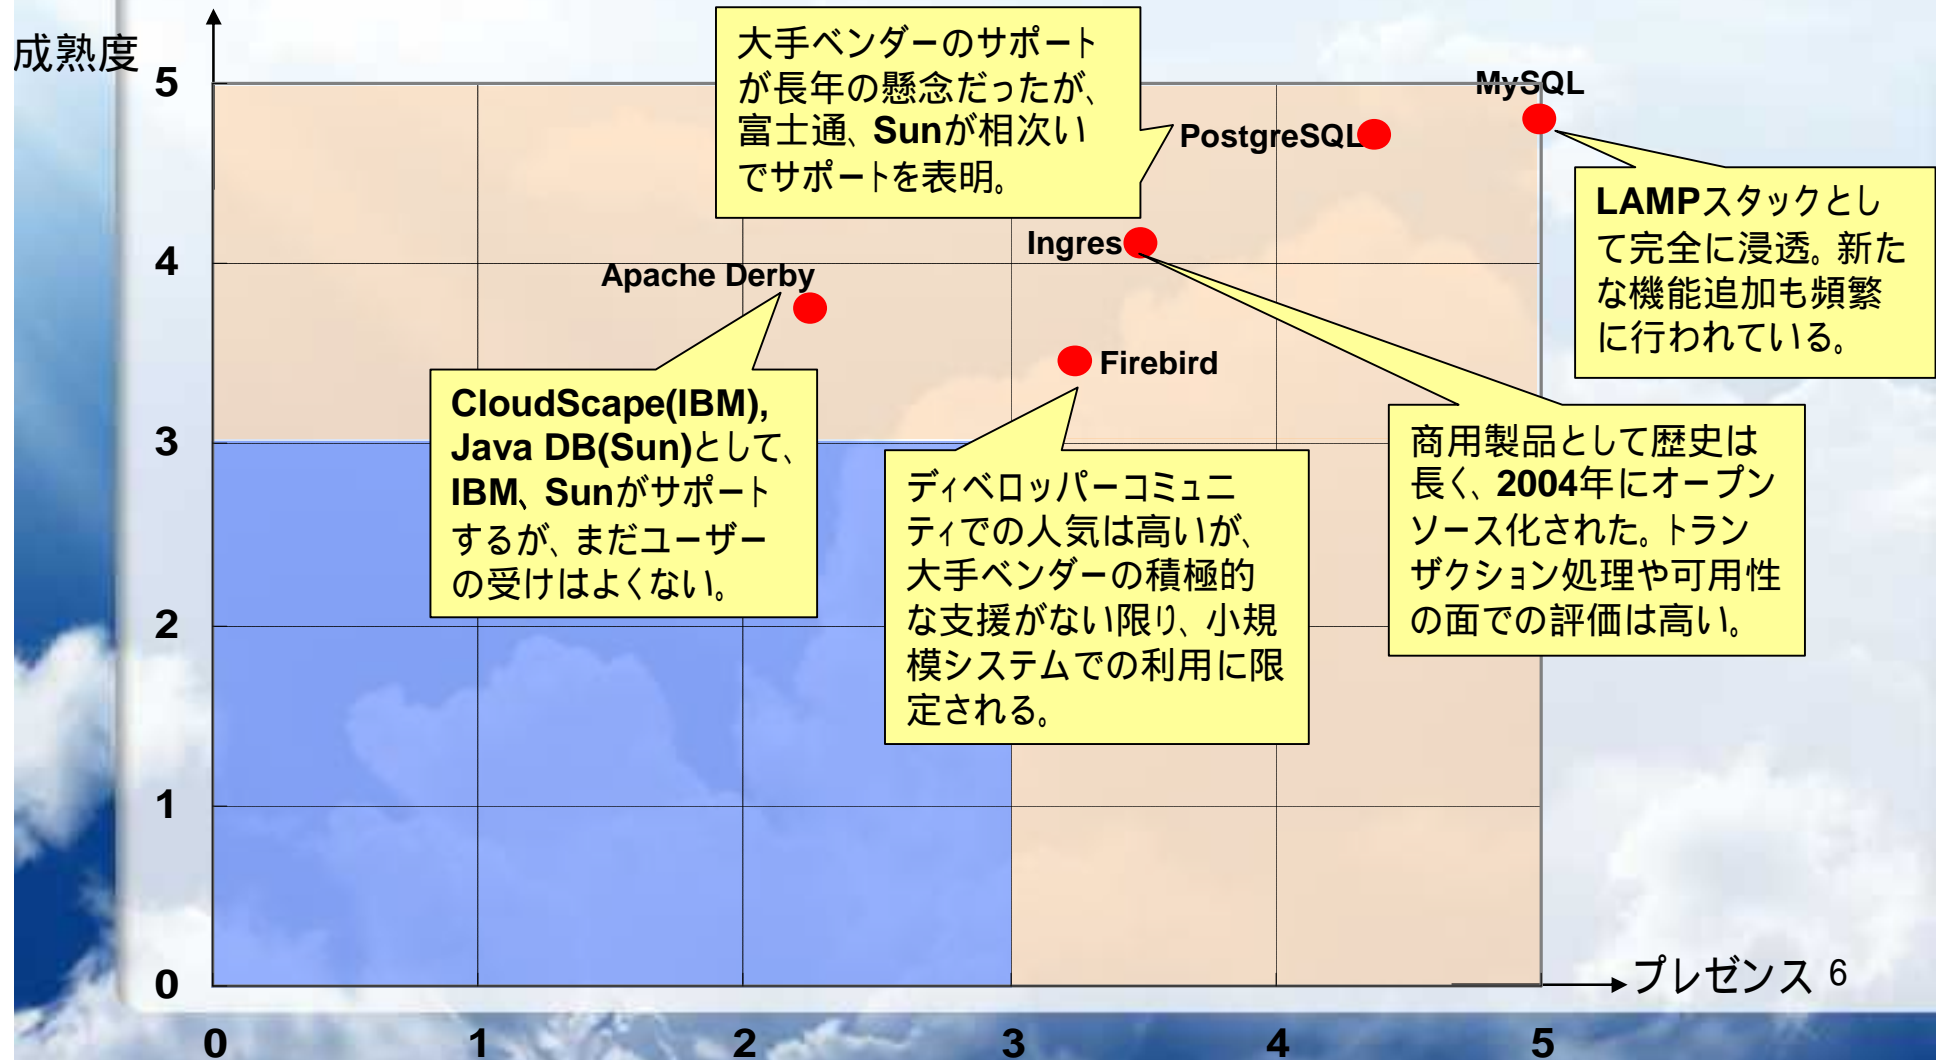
成熟度

5
4
3
2
1
0

0 1 2 3 4 5

プレゼンス 6

大手ベンダーのサポートが長年の懸念だったが、富士通、Sunが相次いでサポートを表明。

MySQL

PostgreSQL

LAMPスタックとして完全に浸透。新たな機能追加も頻繁に行われている。

Ingres

Apache Derby

Firebird

CloudScape(IBM), Java DB(Sun)として、IBM、Sunがサポートするが、まだユーザーの受けはよくない。

ディベロッパーコミュニティでの人気は高いが、大手ベンダーの積極的な支援がない限り、小規模システムでの利用に限定される。

商用製品として歴史は長く、2004年にオープンソース化された。トランザクション処理や可用性の面での評価は高い。